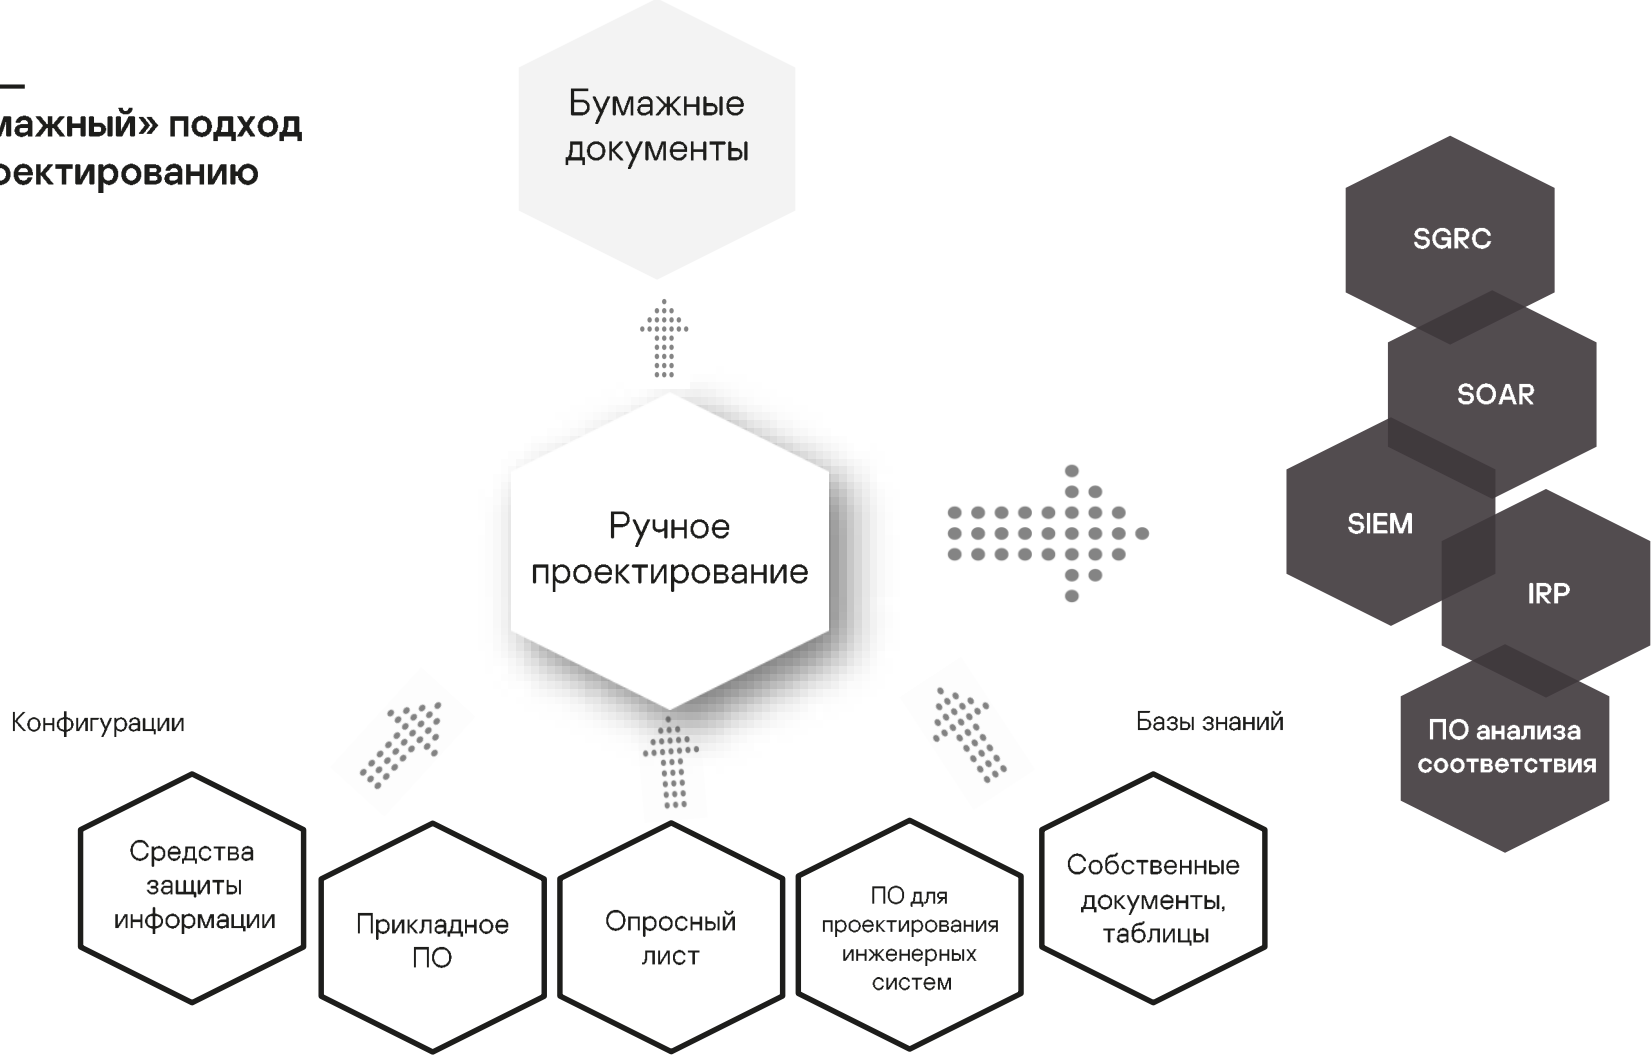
—
мажный» подход
оектированию

Бумажные документы

SGRC

SOAR

SIEM

IRP

ПО анализа соответствия

Ручное проектирование

Конфигурации

Базы знаний

Средства защиты информации

Прикладное ПО

Опросный лист

ПО для проектирования инженерных систем

Собственные документы, таблицы